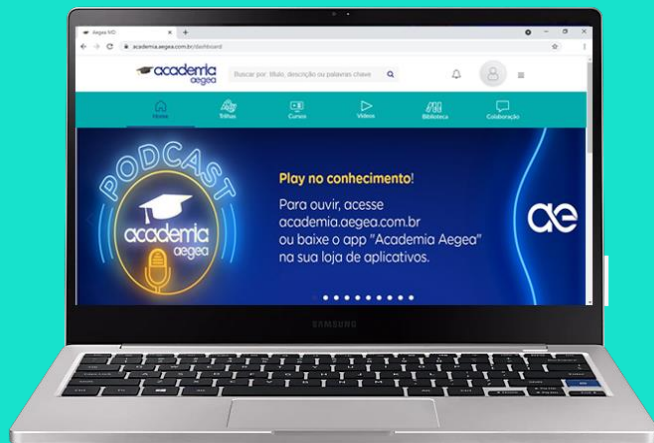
Aegea ViD

academia.aegea.com.br/dashboard

academia aegea

Buscar por: título, descrição ou palavras chave

Home

Trilhas

Cursos

Vídeos

Biblioteca

Colaboração

PODCAST

academia aegea

Play no conhecimento!

Para ouvir, acesse academia.aegea.com.br ou baixe o app "Academia Aegea" na sua loja de aplicativos.

ae

SAMSUNG